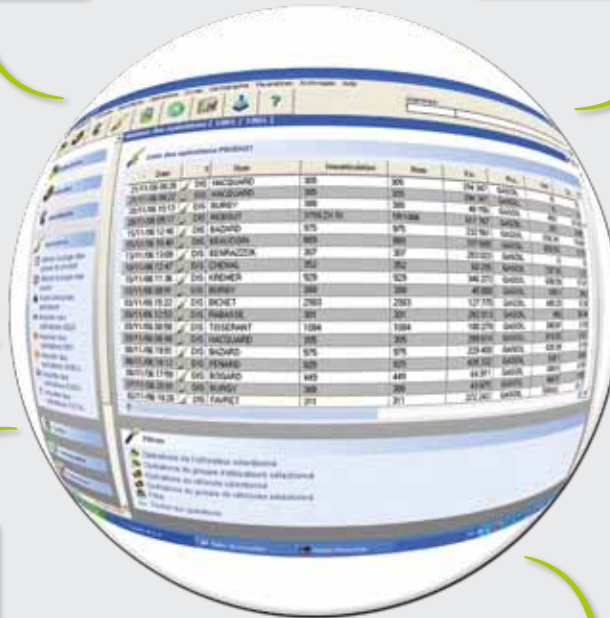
?

Liste des opérations PRODUIT

| Date | | Nom | Immatriculation | Parc | Km | Pro. |
|---|---|---|---|---|---|---|
| 21/11/06 09:26 | DIS | HAOSUARD | 305 | 305 | 294 567 | GASOIL |
| | DIS | HAOSUARD | 305 | 305 | | GASOIL |
| | DIS | BURGY | 306 | 306 | | GASOIL |
| | DIS | WOSSIT | | | | GASOIL |
| | DIS | BAZARD | 975 | 975 | | GASOIL |
| | DIS | BEAUDOIN | | | | GASOIL |
| | DIS | BENRAZZIK | 307 | 307 | | GASOIL |
| | DIS | CHENAL | | | | GASOIL |
| | DIS | KREMER | 929 | 929 | | GASOIL |
| | DIS | BURGY | 306 | 306 | | GASOIL |
| | DIS | BICHET | 2563 | 2563 | | GASOIL |
| | DIS | RABASSE | 301 | 301 | | GASOIL |
| | DIS | TISSERANT | 1084 | 1084 | | GASOIL |
| | DIS | HAOSUARD | 305 | 305 | | GASOIL |
| | DIS | BAZARD | 975 | 975 | | GASOIL |
| | DIS | PENARD | | | | GASOIL |
| | DIS | BOUARD | 449 | 449 | | GASOIL |
| | DIS | BURGY | 306 | 306 | | GASOIL |
| | DIS | FAVRET | 311 | 311 | | GASOIL |

Filtres
Opérations de l'utilisateur sélectionné
Opérations du groupe d'utilisateurs sélectionné
Opérations du véhicule sélectionné
Opérations du groupe de véhicules sélectionné
Filtre
Toutes les opérations